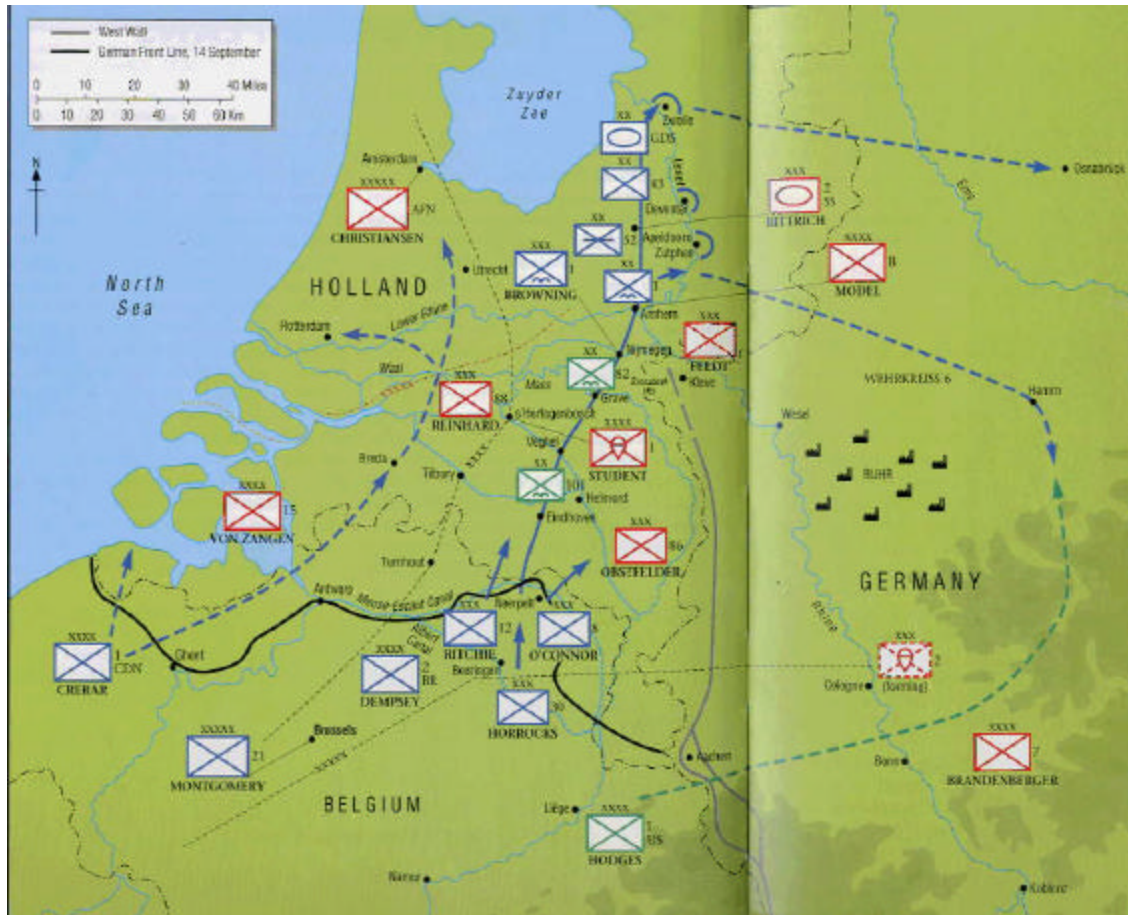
West Wall
German Front Line, 14 September

0 10 20 30 40 Miles
0 10 20 30 40 50 60 Km

N

Zuyder Zee

North Sea

HOLLAND

GERMANY

BELGIUM

XX GDS
XX 43
XX 52
XXX 1 BROWNING
XX 1
XXXXX APN CHRISTIANSEN
XXX 2 SS BITTRICH
XXXX B MODEL
XXX FELDT
XXX 88 REINHARD
XX 82
XXXX 1 STUDENT
XX 101
XXXX 15 VON ZANGEN
XXX 86 OBSTFELDER
XXX 12 RITCHIE
XXX 8 O'CONNOR
XXXX 1 CDN CRERAR
XXXX 2 BR DEMPSEY
XXX 30 HORROCKS
XXXXX 21 MONTGOMERY
XXXX 1 US HODGES
XXX 2 (Sponeck)
XXXX 7 BRANDENBERGER

WEHRKREISS 6
RUHR

Amsterdam
Utrecht
Rotterdam
Zwolle
Deventer
Apeldoorn
Zutphen
Arnhem
Nijmegen
Kleve
Emmerich
Wesel
Hamm
Osnabrück
Lower Rhine
Waal
Maas
Grave
's Hertogenbosch
Veghel
Tilburg
Breda
Helmond
Eindhoven
Turnhout
Antwerp
Meuse-Escaut Canal
Albert Canal
Neerpelt
Beeringen
Ghent
Brussels
Liège
Namur
Aachen
Cologne
Bonn
Koblenz
Ems
Rhine
IJssel